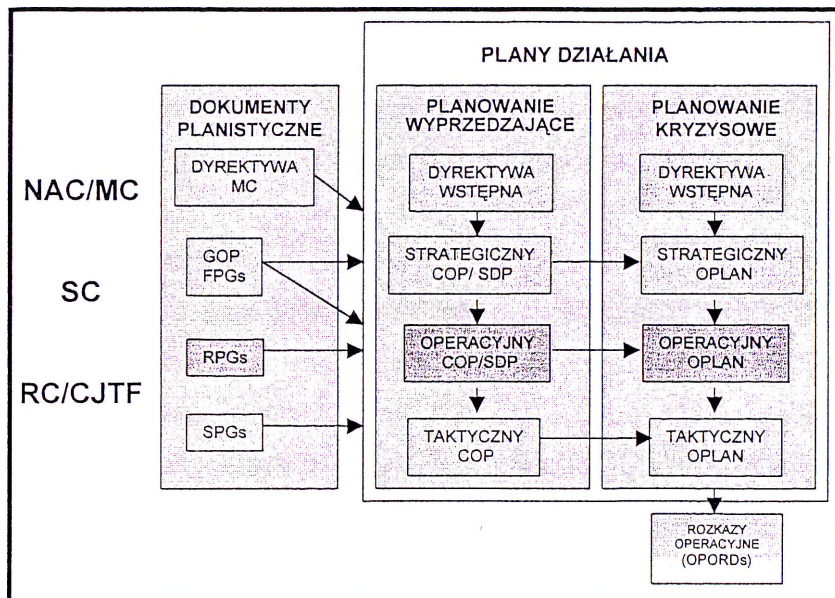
PLANY DZIAŁANIA

NAC/MC

SC

RC/CJTF

DOKUMENTY PLANISTYCZNE

DYREKTYWA MC

GOP FPGs

RPGs

SPGs

PLANOWANIE WYPRZEDZAJĄCE

DYREKTYWA WSTĘPNA

STRATEGICZNY COP/ SDP

OPERACYJNY COP/SDP

TAKTYCZNY COP

PLANOWANIE KRYZYSOWE

DYREKTYWA WSTĘPNA

STRATEGICZNY OPLAN

OPERACYJNY OPLAN

TAKTYCZNY OPLAN

ROZKAZY OPERACYJNE (OPORDs)